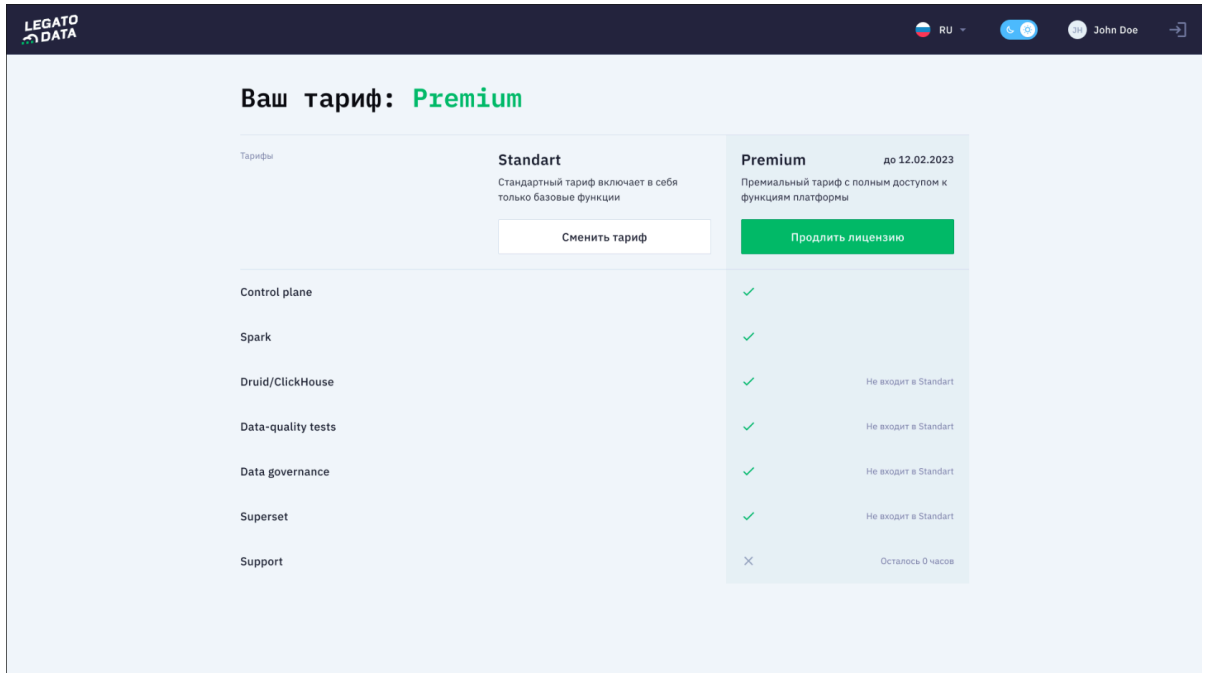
LEGATO DATA

RU

JH John Doe

Ваш тариф: Premium

| Тарифы | Standart<br>Стандартный тариф включает в себя только базовые функции<br>Сменить тариф | Premium до 12.02.2023<br>Премиальный тариф с полным доступом к функциям платформы<br>Продлить лицензию |
|---|---|---|
| Control plane | | ✓ |
| Spark | | ✓ |
| Druid/ClickHouse | | ✓ Не входит в Standart |
| Data-quality tests | | ✓ Не входит в Standart |
| Data governance | | ✓ Не входит в Standart |
| Superset | | ✓ Не входит в Standart |
| Support | | × Осталось 0 часов |